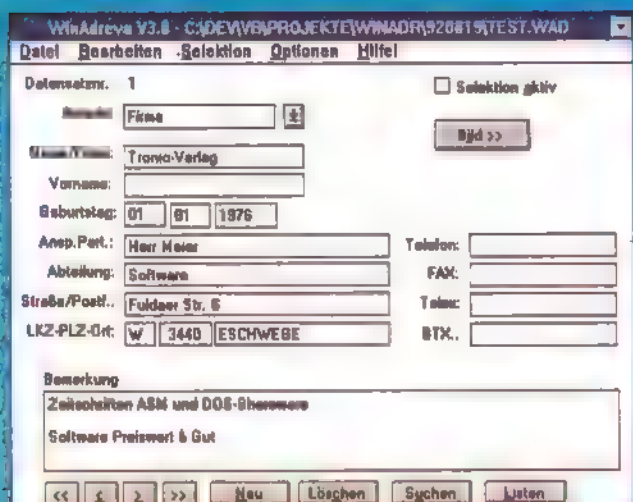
WinAdress V3.0 - C:\DEV\VB\PROJEKTE\WINADR\920815\TEST.WAD

Datei Bearbeiten Selektion Optionen Hilfe

Datensatznr. 1

Selektion aktiv

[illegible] Firma

Bild >>

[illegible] Tronic-Verlag

Vorname:

Geburtstag: 01 01 1976

Ansp.Part.: Herr Meier

Telefon:

Abteilung: Software

FAX:

Straße/Postf.: Fuldaer Str. 6

Telex:

LKZ-PLZ-Ort: W 3440 ESCHWEGE

BTX.:

Bemerkung

Zeitschriften ASM und DOS-Shareware

Software Preiswert & Gut

<< < > >> Neu Löschen Suchen Listen